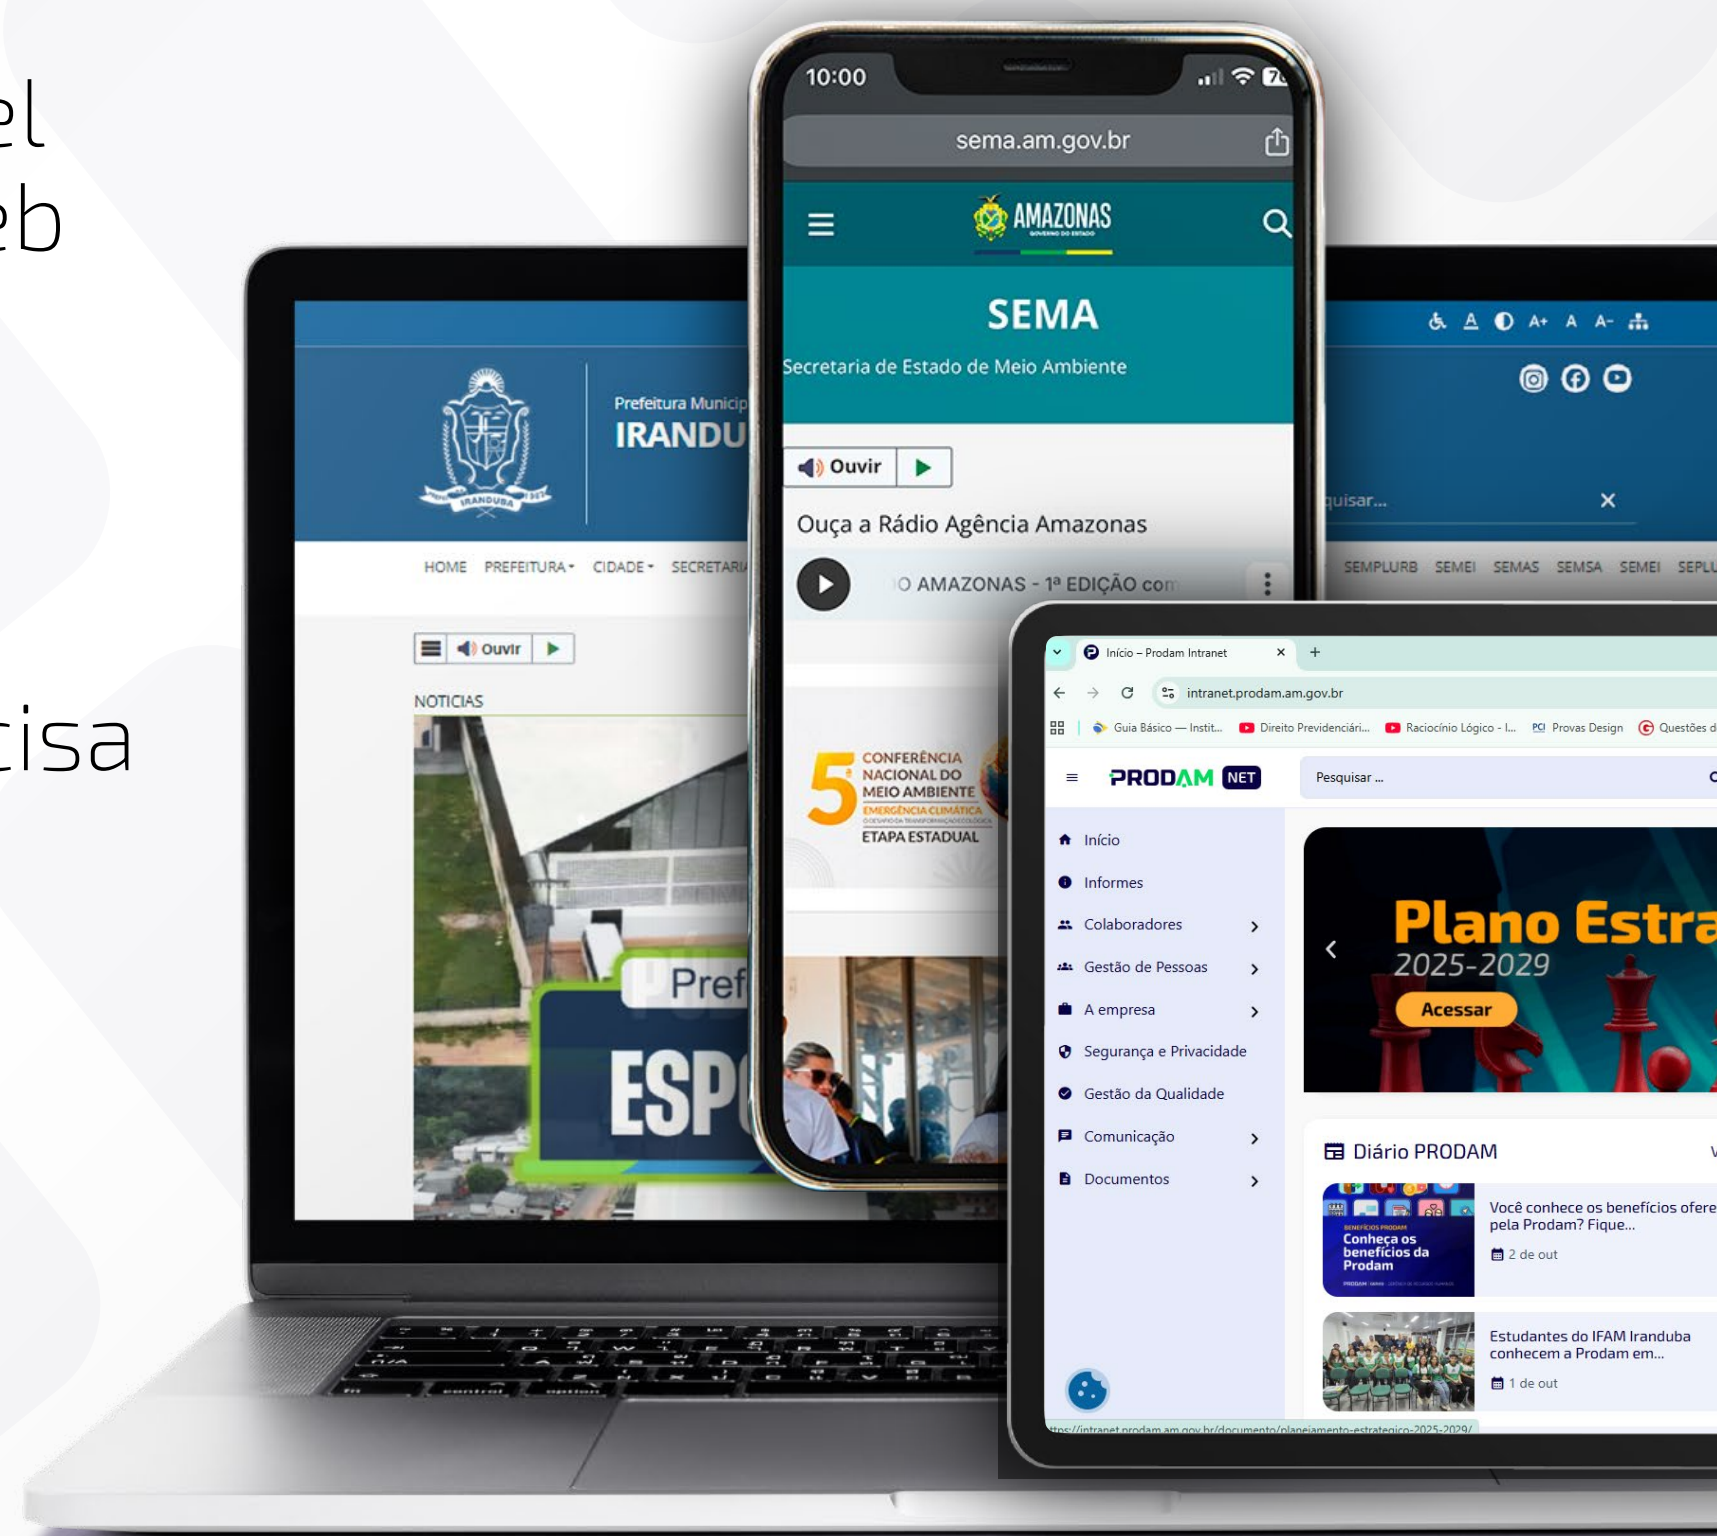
el
eb

cisa

Prefeitura Municip
IRANDU

HOME PREFEITURA CIDADE SECRETARI

Ouvir

NOTICIAS

Pref
ESP

10:00

sema.am.gov.br

AMAZONAS

SEMA
Secretaria de Estado de Meio Ambiente

Ouvir

Ouça a Rádio Agência Amazonas

O AMAZONAS - 1ª EDIÇÃO com

5 CONFERÊNCIA NACIONAL DO MEIO AMBIENTE
EMERGÊNCIA CLIMÁTICA
ETAPA ESTADUAL

A A+ A A-

uisar...

SEMPLURB SEMEI SEMAS SEMSA SEMEI SEPLU

Início – Prodam Intranet
intranet.prodam.am.gov.br
Guia Básico — Instit... Direito Previdenciári... Raciocínio Lógico - I... Provas Design Questões d

PRODAM NET
Pesquisar ...

Início
Informes
Colaboradores
Gestão de Pessoas
A empresa
Segurança e Privacidade
Gestão da Qualidade
Comunicação
Documentos

Plano Estra
2025-2029
Acessar

Diário PRODAM

Conheça os benefícios da Prodam
Você conhece os benefícios ofere pela Prodam? Fique...
2 de out

Estudantes do IFAM Iranduba conhecem a Prodam em...
1 de out

ttps://intranet.prodam.am.gov.br/documento/planejamento-estrategico-2025-2029/